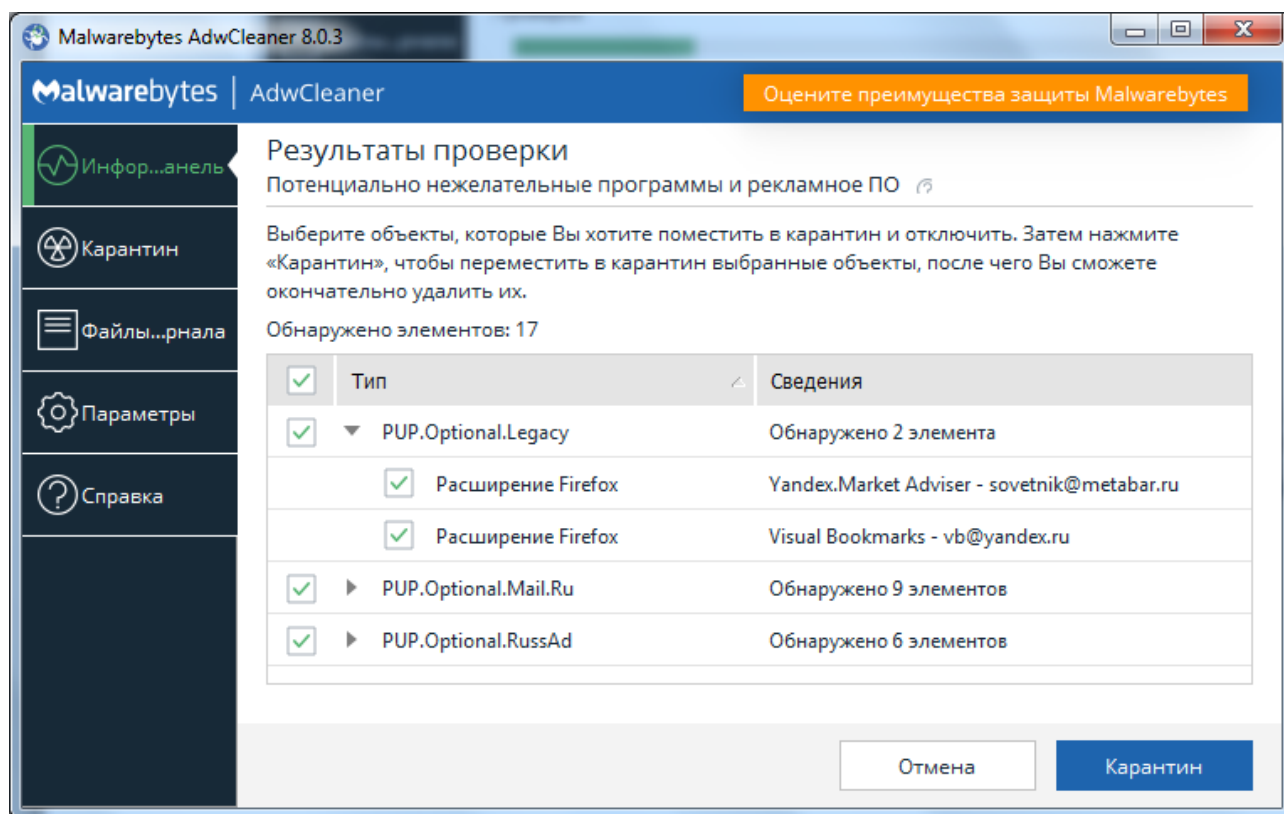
Malwarebytes AdwCleaner 8.0.3

Malwarebytes | AdwCleaner

Оцените преимущества защиты Malwarebytes

Инфор...анель

Карантин

Файлы...рнала

Параметры

Справка

Результаты проверки

Потенциально нежелательные программы и рекламное ПО

Выберите объекты, которые Вы хотите поместить в карантин и отключить. Затем нажмите «Карантин», чтобы переместить в карантин выбранные объекты, после чего Вы сможете окончательно удалить их.

Обнаружено элементов: 17

| | Тип | Сведения |
|---|---|---|
| ✓ | PUP.Optional.Legacy | Обнаружено 2 элемента |
| ✓ | Расширение Firefox | Yandex.Market Adviser - sovetnik@metabar.ru |
| ✓ | Расширение Firefox | Visual Bookmarks - vb@yandex.ru |
| ✓ | PUP.Optional.Mail.Ru | Обнаружено 9 элементов |
| ✓ | PUP.Optional.RussAd | Обнаружено 6 элементов |

Отмена

Карантин